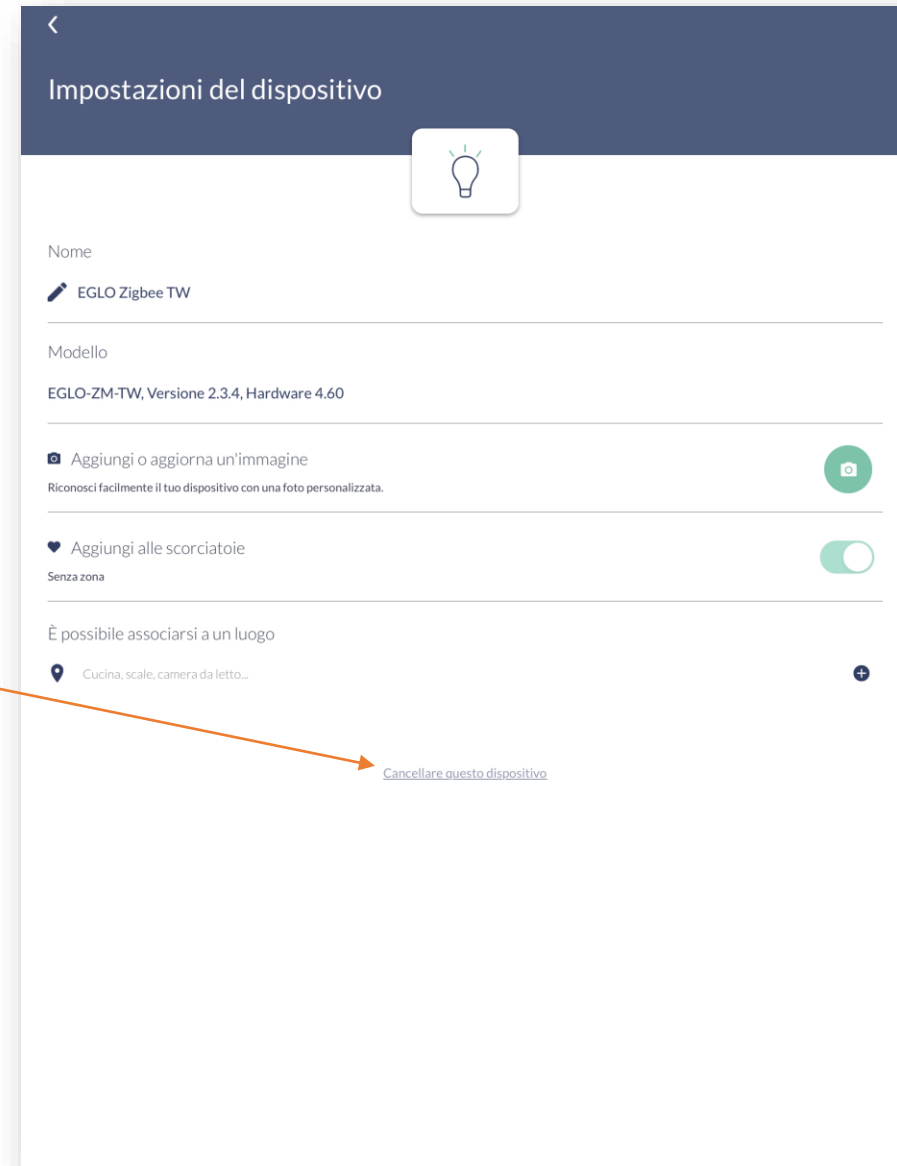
Impostazioni del dispositivo

Nome

EGLO Zigbee TW

Modello

EGLO-ZM-TW, Versione 2.3.4, Hardware 4.60

Aggiungi o aggiorna un'immagine

Riconosci facilmente il tuo dispositivo con una foto personalizzata.

Aggiungi alle scorciatoie

Senza zona

È possibile associarsi a un luogo

Cucina, scale, camera da letto...

Cancellare questo dispositivo